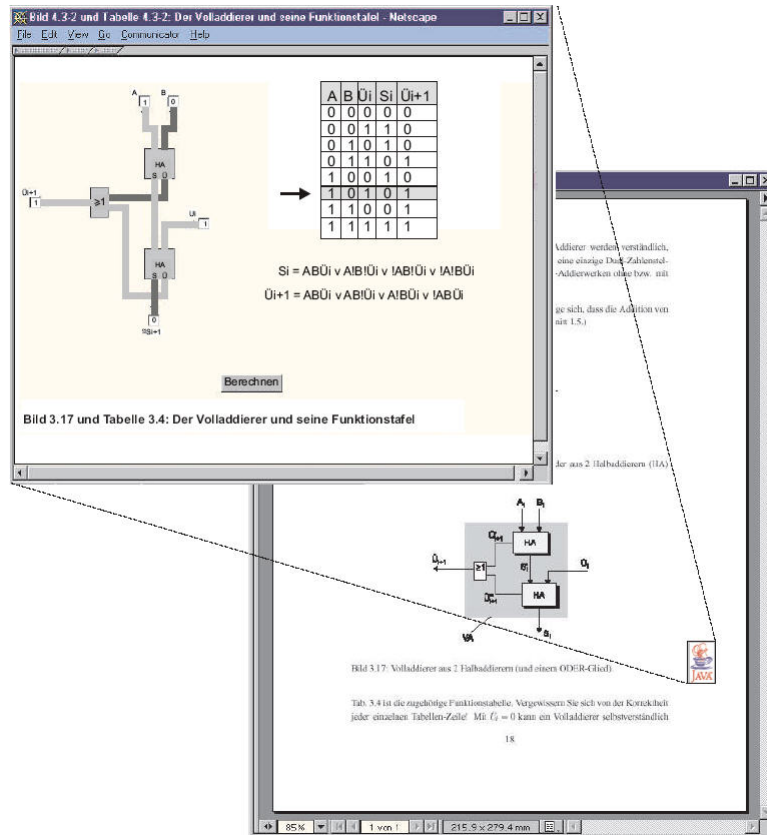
Bild 4.3-2 und Tabelle 4.3-2: Der Volladdierer und seine Funktionstafel - Netscape

File Edit View Go Communicator Help

A 1
B 0
HA
S Ü
Üi+1 1
≥1
Ui 1
HA
S Ü
0
Si+1

| A | B | Üi | Si | Üi+1 |
|---|---|---|---|---|
| 0 | 0 | 0 | 0 | 0 |
| 0 | 0 | 1 | 1 | 0 |
| 0 | 1 | 0 | 1 | 0 |
| 0 | 1 | 1 | 0 | 1 |
| 1 | 0 | 0 | 1 | 0 |
| 1 | 0 | 1 | 0 | 1 |
| 1 | 1 | 0 | 0 | 1 |
| 1 | 1 | 1 | 1 | 1 |

Si = ABÜi v AB!Üi v !AB!Üi v !A!BÜi

Üi+1 = ABÜi v AB!Üi v A!BÜi v !ABÜi

Berechnen

Bild 3.17 und Tabelle 3.4: Der Volladdierer und seine Funktionstafel

Addierer werden verständlich, eine einzige Dual-Zahlenstel- -Addierwerken ohne bzw. mit

ge sich, dass die Addition von nitt 1.5.)

der aus 2 Halbaddierern (HA)

$A_i$ $B_i$
$Ü_{i+1}$
HA
$S_i'$
$Ü_i$
≥1
HA
$Ü_{i+1}$
$S_i$

Bild 3.17: Volladdierer aus 2 Halbaddierern (und einem ODER-Glied)

Tab. 3.4 ist die zugehörige Funktionstabelle. Vergewissern Sie sich von der Korrektheit jeder einzelnen Tabellen-Zeile! Mit $Ü_i = 0$ kann ein Volladdierer selbstverständlich

18

JAVA

85% 1 von 1 215,9 x 279,4 mm